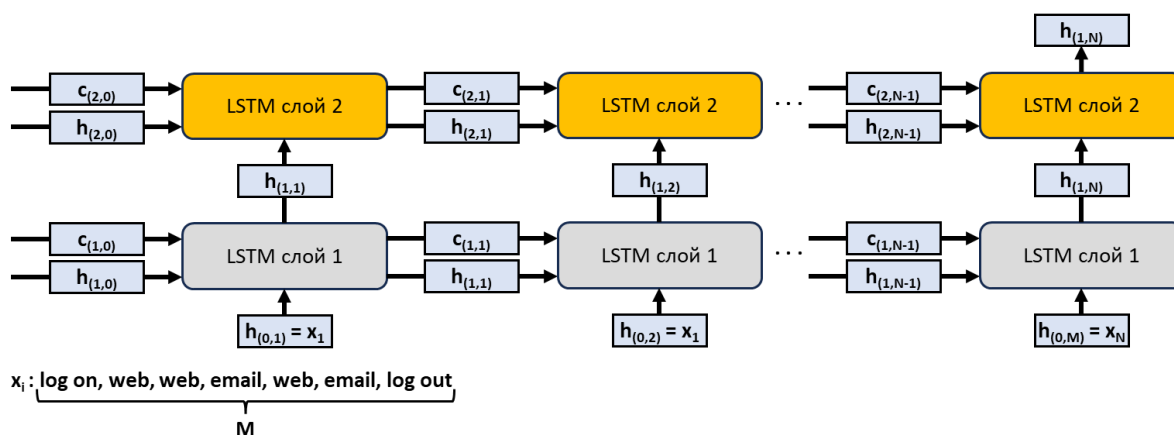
$h_{(1,N)}$

$c_{(2,0)}$
$h_{(2,0)}$
LSTM слой 2
$c_{(2,1)}$
$h_{(2,1)}$
LSTM слой 2
. . .
$c_{(2,N-1)}$
$h_{(2,N-1)}$
LSTM слой 2

$h_{(1,1)}$
$h_{(1,2)}$
$h_{(1,N)}$

$c_{(1,0)}$
$h_{(1,0)}$
LSTM слой 1
$c_{(1,1)}$
$h_{(1,1)}$
LSTM слой 1
. . .
$c_{(1,N-1)}$
$h_{(1,N-1)}$
LSTM слой 1

$h_{(0,1)} = x_1$
$h_{(0,2)} = x_1$
$h_{(0,M)} = x_N$

$x_i$ : log on, web, web, email, web, email, log out
M